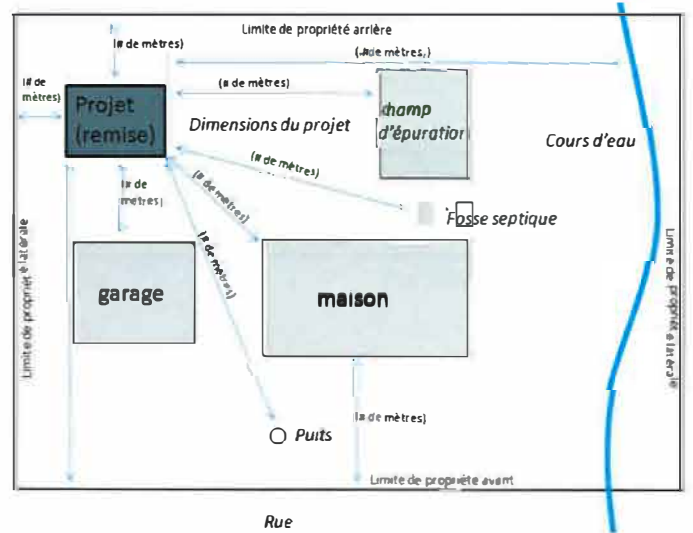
Limite de propriété arrière

(# de mètres)

(# de mètres)

(# de mètres)

(# de mètres)

Projet (remise)

Dimensions du projet

champ d'épuration

Cours d'eau

(# de mètres)

(# de mètres)

(# de mètres)

(# de mètres)

Fosse septique

Limite de propriété latérale

Limite de propriété latérale

garage

maison

(# de mètres)

Puits

Limite de propriété avant

Rue